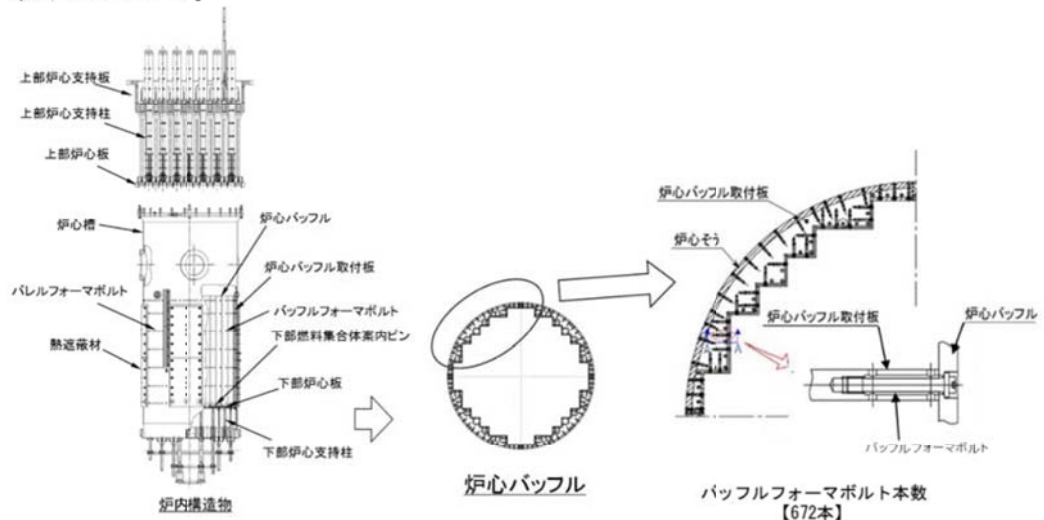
上部炉心支持板
上部炉心支持柱
上部炉心板
炉心槽
バレルフォーマボルト
熱遮蔽材
炉心バッフル
炉心バッフル取付板
バッフルフォーマボルト
下部燃料集合体案内ピン
下部炉心板
下部炉心支持柱
炉内構造物

炉心バッフル

炉心バッフル取付板
炉心そう
炉心バッフル取付板
炉心バッフル
バッフルフォーマボルト

バッフルフォーマボルト本数
【672本】